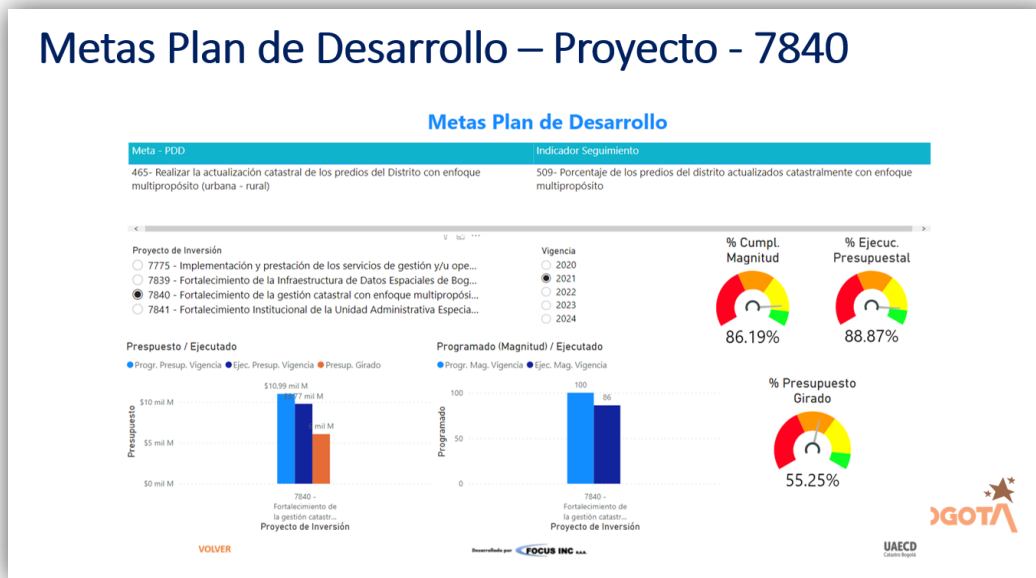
Metas Plan de Desarrollo – Proyecto - 7840

Metas Plan de Desarrollo

| Meta - PDD | Indicador Seguimiento |
|---|---|
| 465- Realizar la actualización catastral de los predios del Distrito con enfoque multipropósito (urbana - rural) | 509- Porcentaje de los predios del distrito actualizados catastralmente con enfoque multipropósito |

Proyecto de Inversión
7775 - Implementación y prestación de los servicios de gestión y/u ope...
7839 - Fortalecimiento de la Infraestructura de Datos Espaciales de Bog...
7840 - Fortalecimiento de la gestión catastral con enfoque multipropósi...
7841 - Fortalecimiento Institucional de la Unidad Administrativa Especia...

Vigencia
2020
2021
2022
2023
2024

% Cumpl. Magnitud
86.19%

% Ejecuc. Presupuestal
88.87%

% Presupuesto Girado
55.25%

Prespuesto / Ejecutado
Progr. Presup. Vigencia Ejec. Presup. Vigencia Presup. Girado
$10,99 mil M
$9,77 mil M
mil M
$10 mil M
$5 mil M
$0 mil M
Presupuesto
7840 - Fortalecimiento de la gestión catastr...
Proyecto de Inversión

Programado (Magnitud) / Ejecutado
Progr. Mag. Vigencia Ejec. Mag. Vigencia
100
86
100
50
0
Programado
7840 - Fortalecimiento de la gestión catastr...
Proyecto de Inversión

VOLVER
Desarrollado por FOCUS INC S.A.S.
UAECD Catastro Bogotá
OGOTÁ